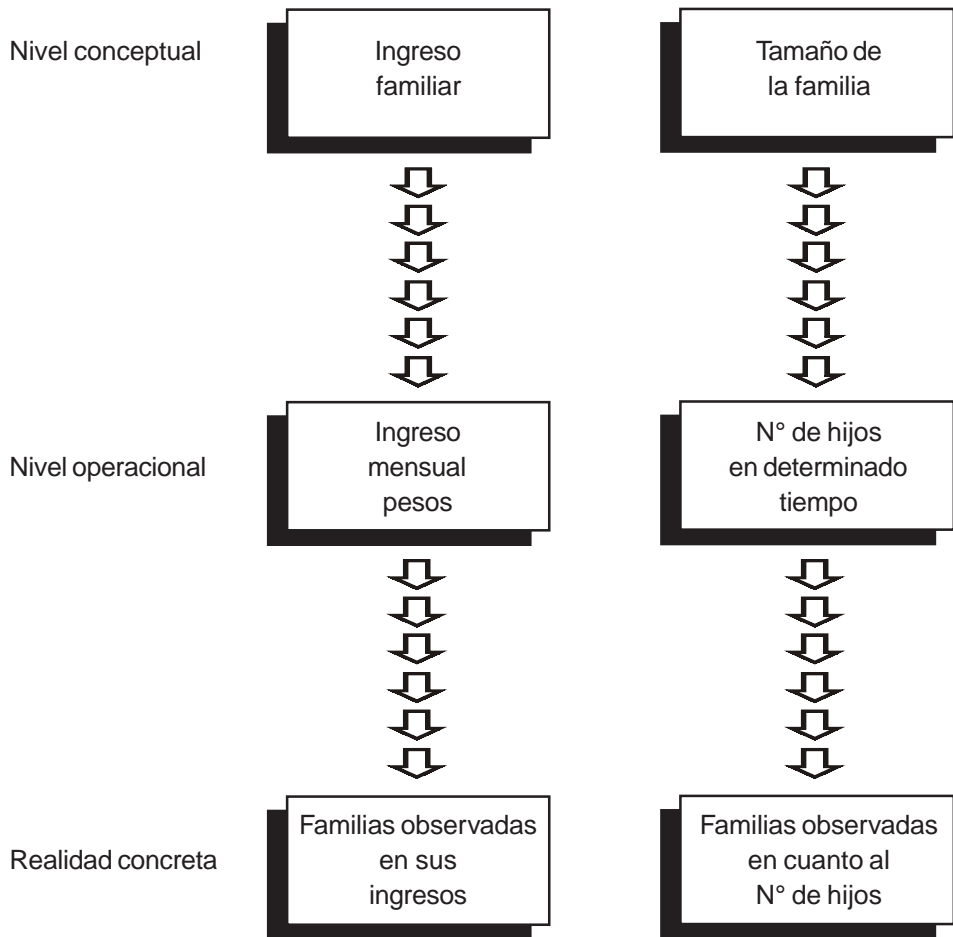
Nivel conceptual

Ingreso familiar

Tamaño de la familia

Nivel operacional

Ingreso mensual pesos

N° de hijos en determinado tiempo

Realidad concreta

Familias observadas en sus ingresos

Familias observadas en cuanto al N° de hijos